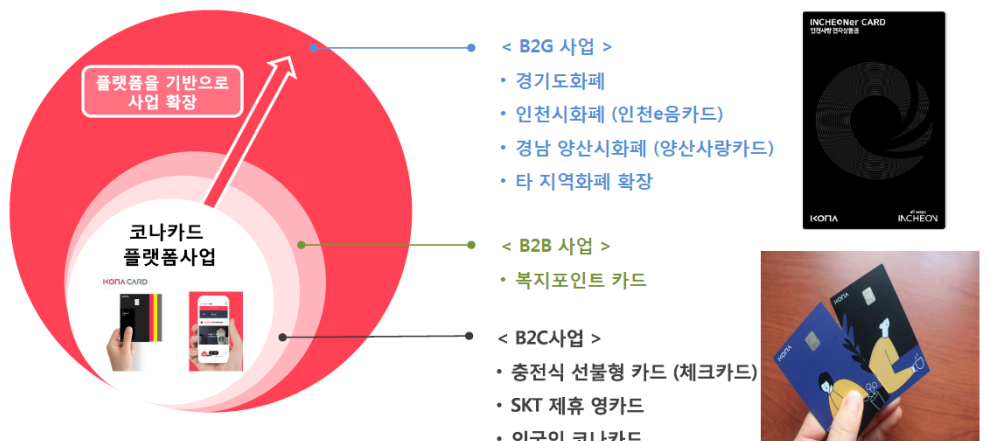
플랫폼을 기반으로 사업 확장

코나카드 플랫폼사업

KONA CARD

< B2G 사업 >
• 경기도화폐
• 인천시화폐 (인천e음카드)
• 경남 양산시화폐 (양산사랑카드)
• 타 지역화폐 확장

< B2B 사업 >
• 복지포인트 카드

< B2C사업 >
• 충전식 선불형 카드 (체크카드)
• SKT 제휴 영카드
• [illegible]

INCHEONer CARD
인천사랑 전자상품권
KONA
INCHEON

KONA
KONA